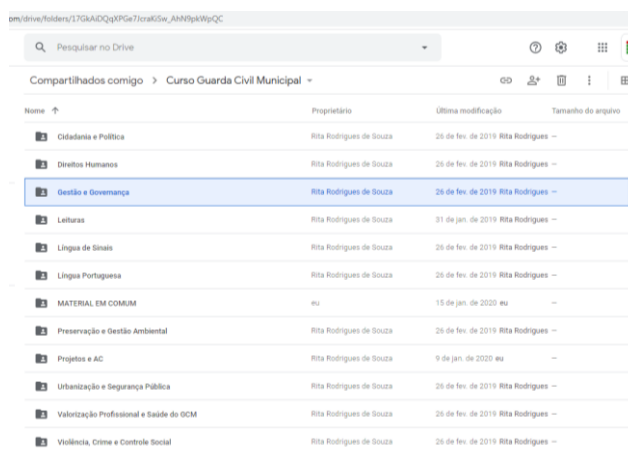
om/drive/folders/17GkAiDQqXPGe7JcraKiSw_AhN9pkWpQC

Pesquisar no Drive

Compartilhados comigo > Curso Guarda Civil Municipal

| Nome ↑ | Proprietário | Última modificação | Tamanho do arquivo |
|---|---|---|---|
| Cidadania e Política | Rita Rodrigues de Souza | 26 de fev. de 2019 Rita Rodrigues | – |
| Direitos Humanos | Rita Rodrigues de Souza | 26 de fev. de 2019 Rita Rodrigues | – |
| Gestão e Governança | Rita Rodrigues de Souza | 26 de fev. de 2019 Rita Rodrigues | – |
| Leituras | Rita Rodrigues de Souza | 31 de jan. de 2019 Rita Rodrigues | – |
| Língua de Sinais | Rita Rodrigues de Souza | 26 de fev. de 2019 Rita Rodrigues | – |
| Língua Portuguesa | Rita Rodrigues de Souza | 26 de fev. de 2019 Rita Rodrigues | – |
| MATERIAL EM COMUM | eu | 15 de jan. de 2020 eu | – |
| Preservação e Gestão Ambiental | Rita Rodrigues de Souza | 26 de fev. de 2019 Rita Rodrigues | – |
| Projetos e AC | Rita Rodrigues de Souza | 9 de jan. de 2020 eu | – |
| Urbanização e Segurança Pública | Rita Rodrigues de Souza | 26 de fev. de 2019 Rita Rodrigues | – |
| Valorização Profissional e Saúde do GCM | Rita Rodrigues de Souza | 26 de fev. de 2019 Rita Rodrigues | – |
| Violência, Crime e Controle Social | Rita Rodrigues de Souza | 26 de fev. de 2019 Rita Rodrigues | – |